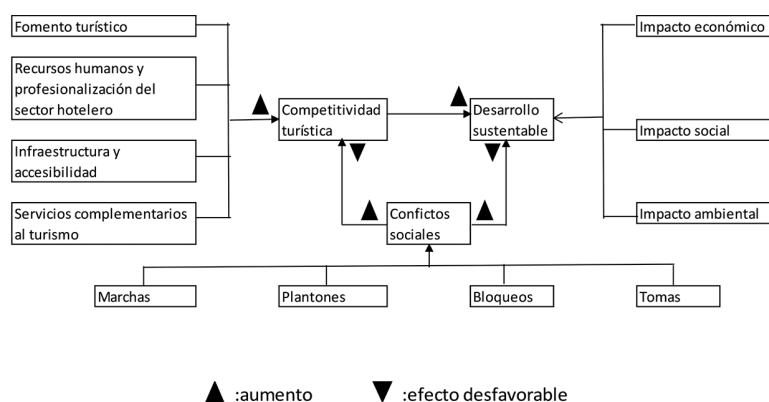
Fomento turístico

Recursos humanos y profesionalización del sector hotelero

Infraestructura y accesibilidad

Servicios complementarios al turismo

Competitividad turística

Desarrollo sustentable

Impacto económico

Impacto social

Impacto ambiental

Confictos sociales

Marchas

Plantones

Bloqueos

Tomas

▲ :aumento ▼ :efecto desfavorable